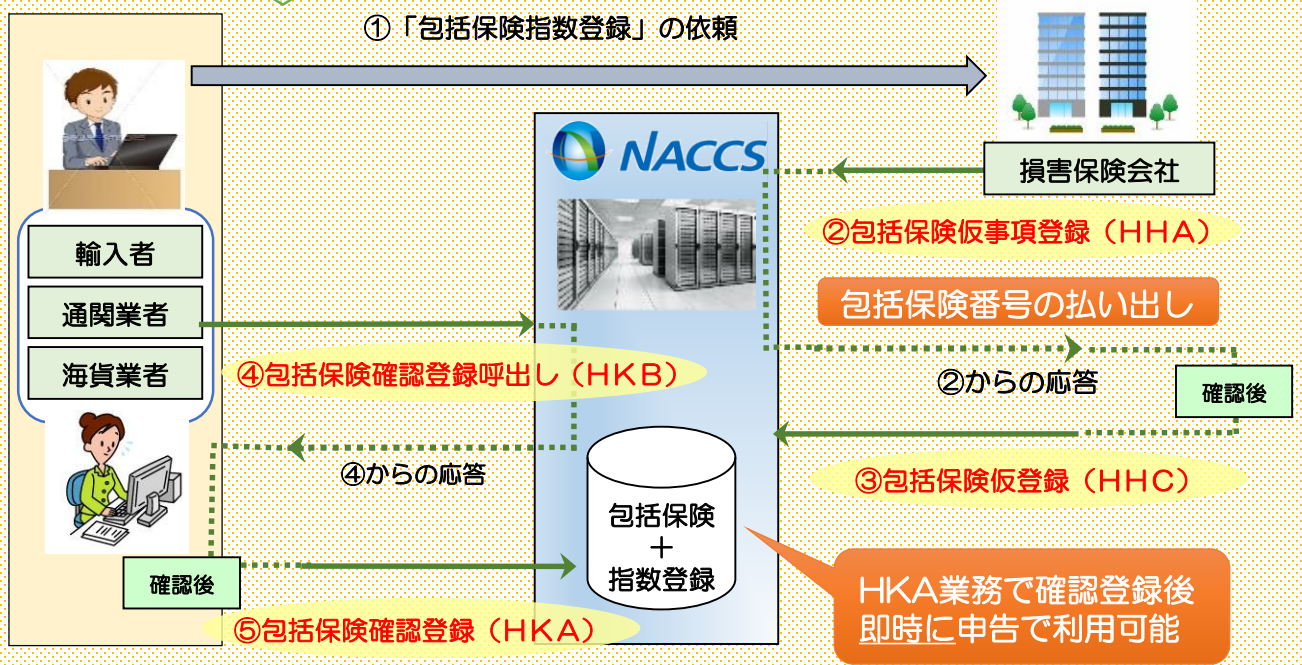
①「包括保険指数登録」の依頼

NACCS

損害保険会社

②包括保険仮事項登録（HHA）

包括保険番号の払い出し

輸入者

通関業者

海貨業者

④包括保険確認登録呼出し（HKB）

②からの応答

確認後

④からの応答

③包括保険仮登録（HHC）

包括保険
＋
指数登録

確認後

HKA業務で確認登録後
即時に申告で利用可能

⑤包括保険確認登録（HKA）